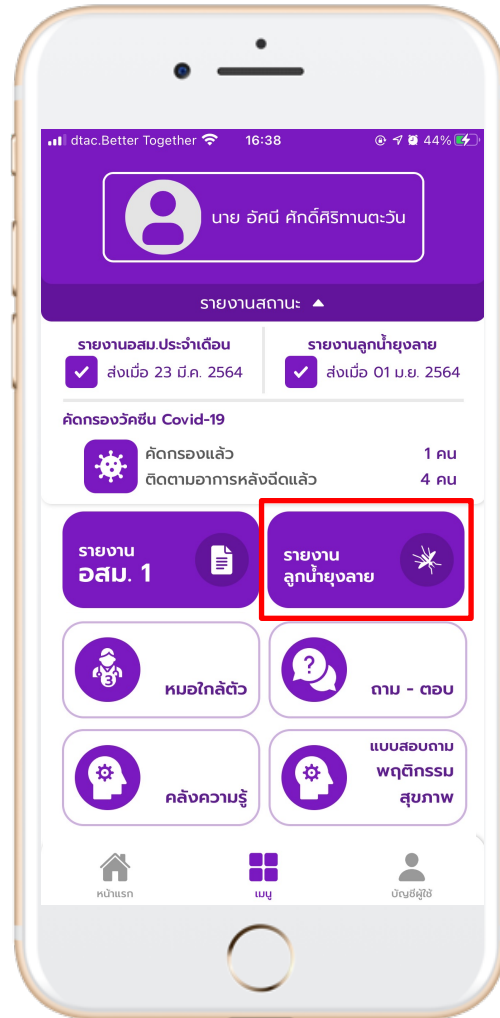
dtac.Better Together 16:38 44%

นาย อัศนี ศักดิ์ศิริทานตะวัน

รายงานสถานะ

รายงานอสม.ประจำเดือน
ส่งเมื่อ 23 มี.ค. 2564

รายงานลูกน้ำยุงลาย
ส่งเมื่อ 01 เม.ย. 2564

คัดกรองวัคซีน Covid-19
คัดกรองแล้ว 1 คน
ติดตามอาการหลังฉีดแล้ว 4 คน

รายงาน อสม. 1

รายงาน ลูกน้ำยุงลาย

หมอใกล้ตัว

ถาม - ตอบ

คลังความรู้

แบบสอบถาม พฤติกรรม สุขภาพ

หน้าแรก
เมนู
บัญชีผู้ใช้